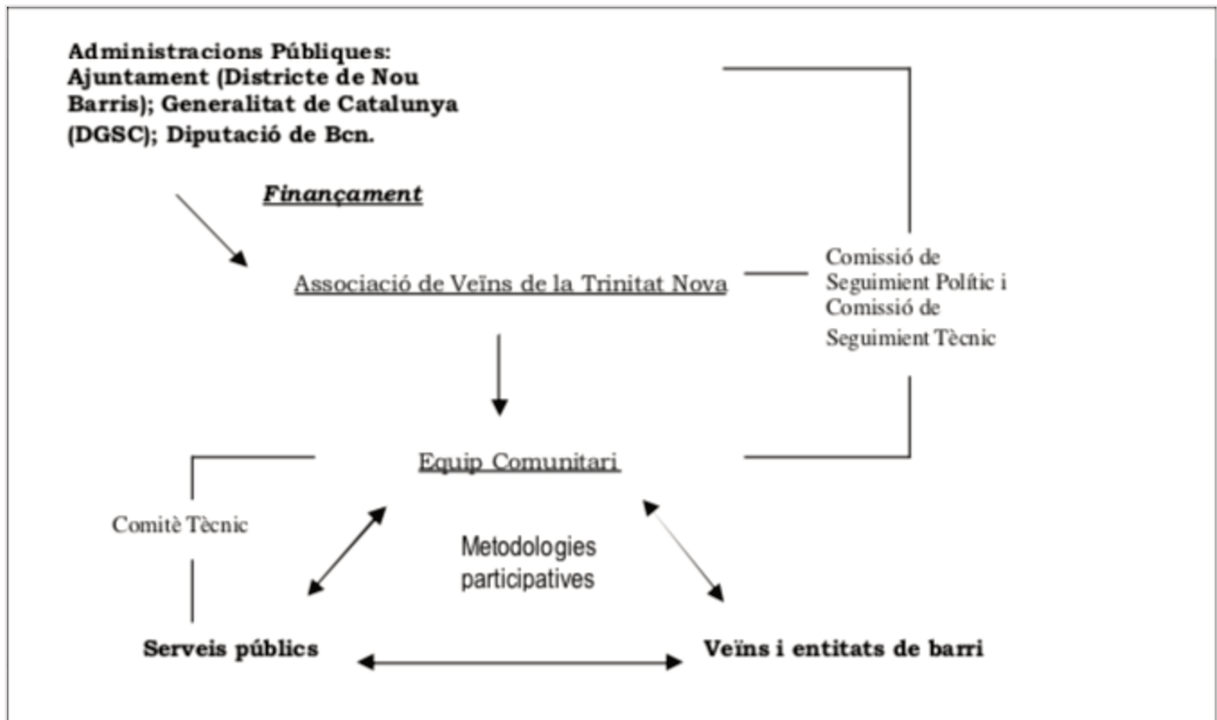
Administracions Públiques: Ajuntament (Districte de Nou Barris); Generalitat de Catalunya (DGSC); Diputació de Bcn.

Finançament

Associació de Veïns de la Trinitat Nova

Comissió de Seguimient Polític i Comissió de Seguimient Tècnic

Equip Comunitari

Comitè Tècnic

Metodologies participatives

Serveis públics

Veïns i entitats de barri